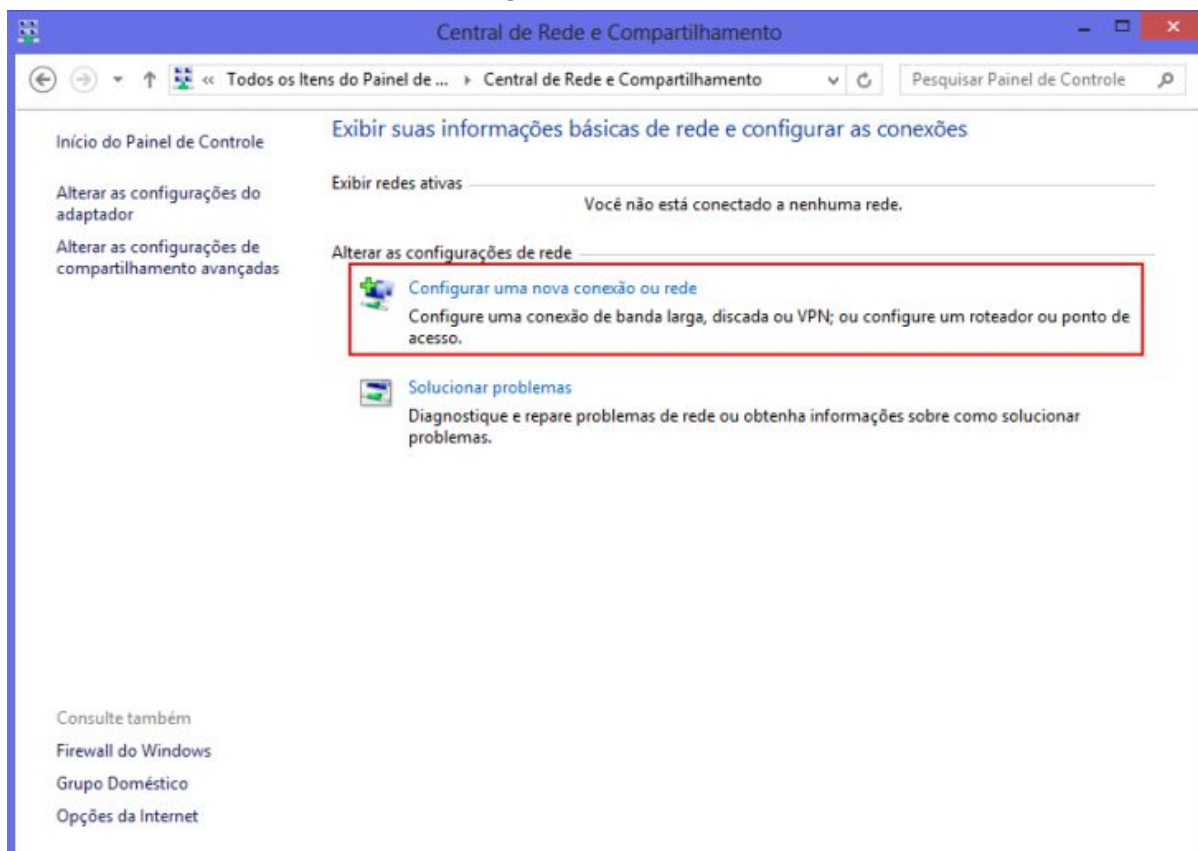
Central de Rede e Compartilhamento

« Todos os Itens do Painel de ... ▸ Central de Rede e Compartilhamento

Pesquisar Painel de Controle

Início do Painel de Controle

Alterar as configurações do adaptador

Alterar as configurações de compartilhamento avançadas

Exibir suas informações básicas de rede e configurar as conexões

Exibir redes ativas

Você não está conectado a nenhuma rede.

Alterar as configurações de rede

Configurar uma nova conexão ou rede

Configure uma conexão de banda larga, discada ou VPN; ou configure um roteador ou ponto de acesso.

Solucionar problemas

Diagnostique e repare problemas de rede ou obtenha informações sobre como solucionar problemas.

Consulte também

Firewall do Windows

Grupo Doméstico

Opções da Internet